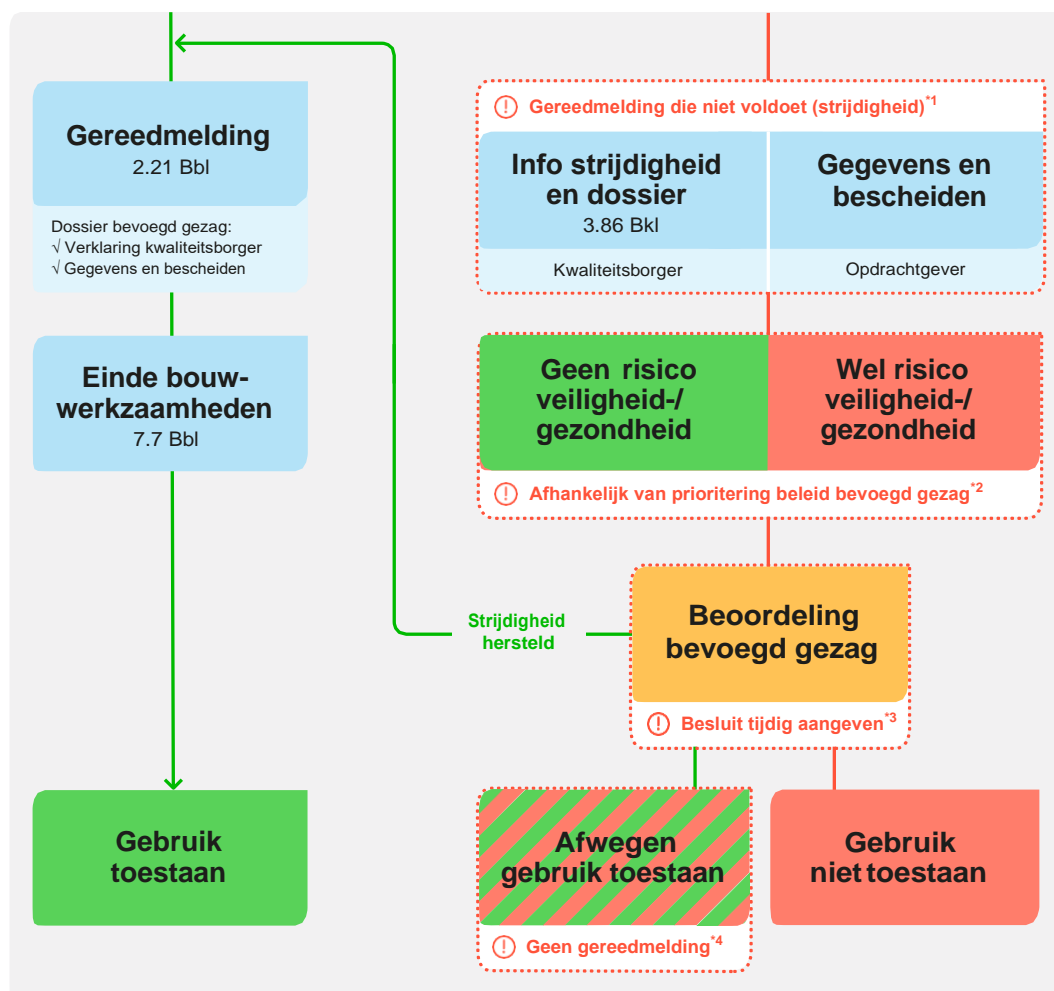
Gereedmelding
2.21 Bbl

Dossier bevoegd gezag:
√ Verklaring kwaliteitsborger
√ Gegevens en bescheiden

Einde bouwwerkzaamheden
7.7 Bbl

Gebruik toestaan

! Gereedmelding die niet voldoet (strijdigheid)$^{*1}$

Info strijdigheid en dossier
3.86 Bkl

Kwaliteitsborger

Gegevens en bescheiden

Opdrachtgever

Geen risico veiligheid-/ gezondheid

Wel risico veiligheid-/ gezondheid

! Afhankelijk van prioritering beleid bevoegd gezag$^{*2}$

Strijdigheid hersteld

Beoordeling bevoegd gezag

! Besluit tijdig aangeven$^{*3}$

Afwegen gebruik toestaan

! Geen gereedmelding$^{*4}$

Gebruik niet toestaan